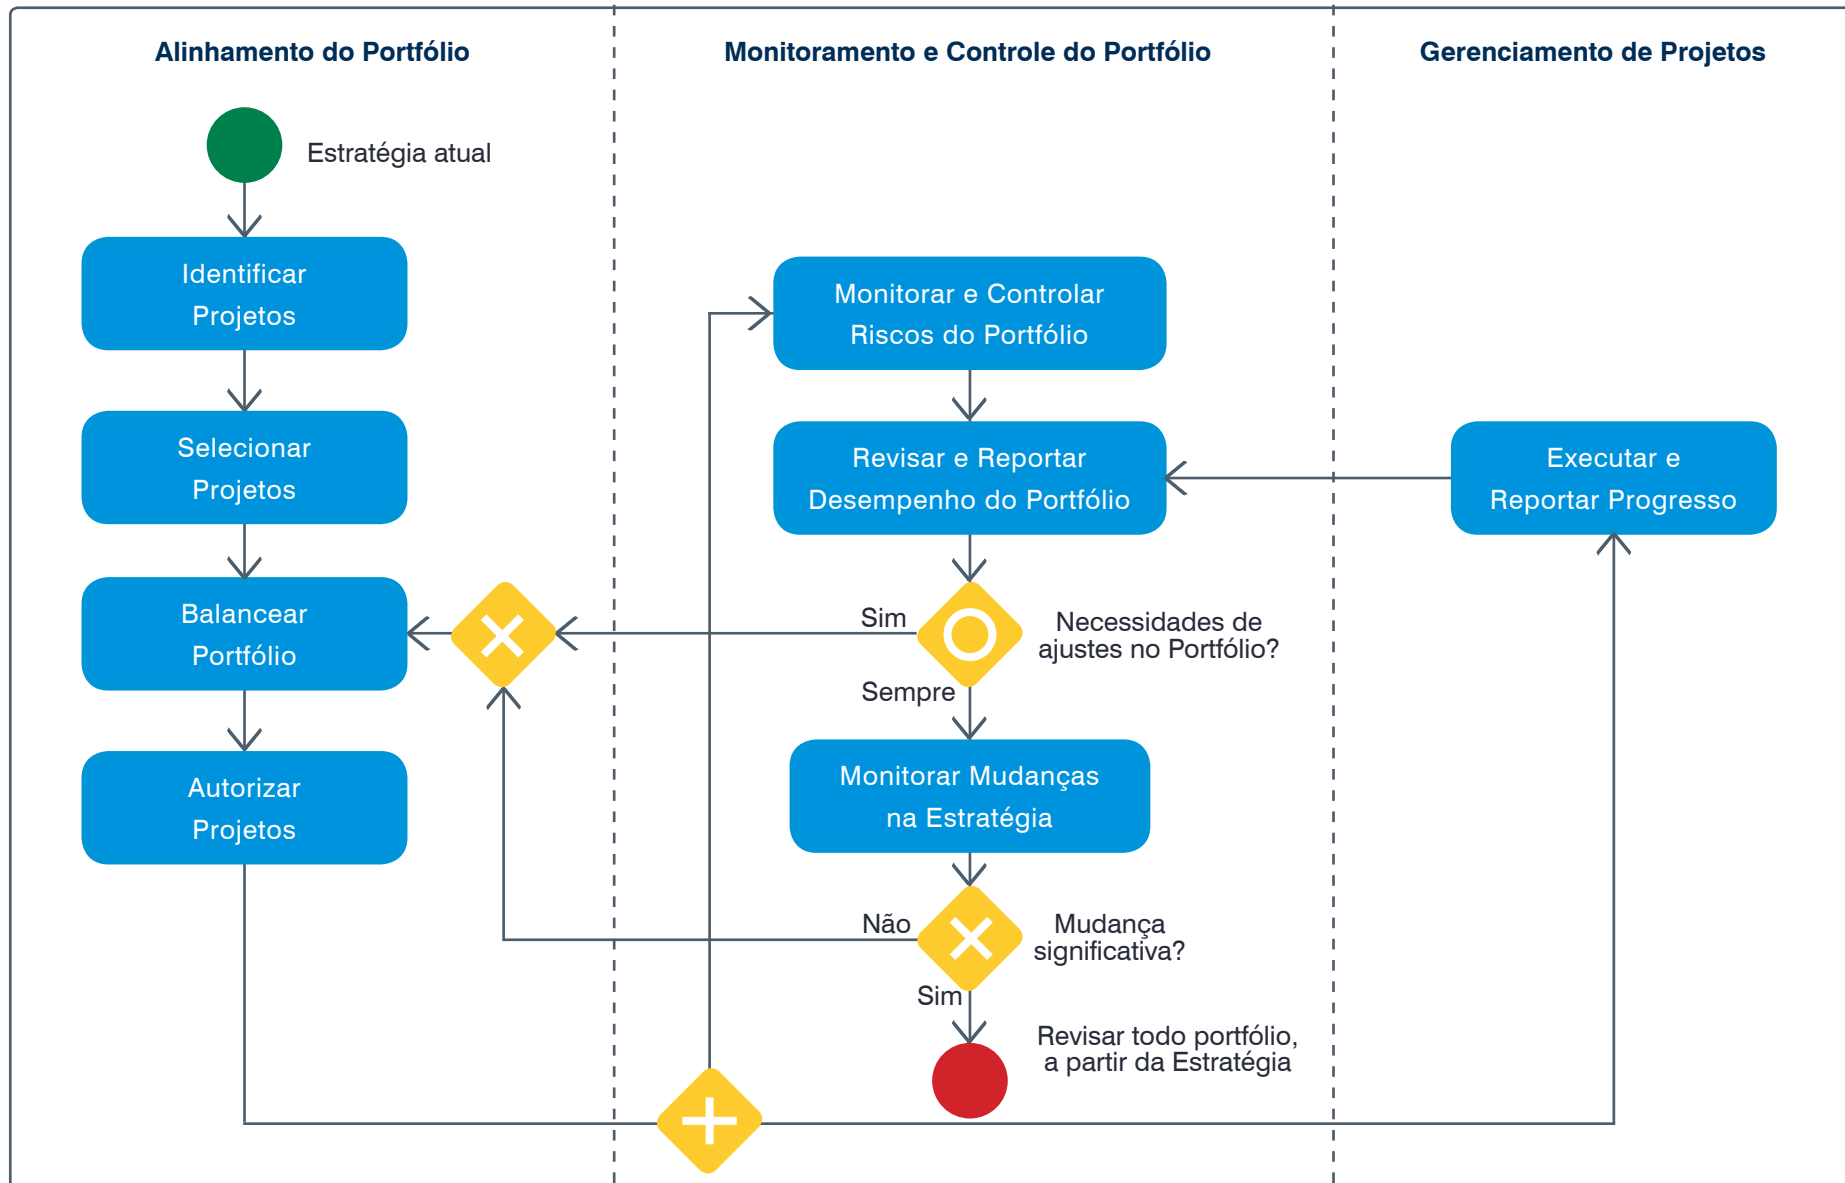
Alinhamento do Portfólio

Monitoramento e Controle do Portfólio

Gerenciamento de Projetos

Estratégia atual

Identificar Projetos

Selecionar Projetos

Balancear Portfólio

Autorizar Projetos

Monitorar e Controlar Riscos do Portfólio

Revisar e Reportar Desempenho do Portfólio

Executar e Reportar Progresso

Sim

Necessidades de ajustes no Portfólio?

Sempre

Monitorar Mudanças na Estratégia

Não

Mudança significativa?

Sim

Revisar todo portfólio, a partir da Estratégia